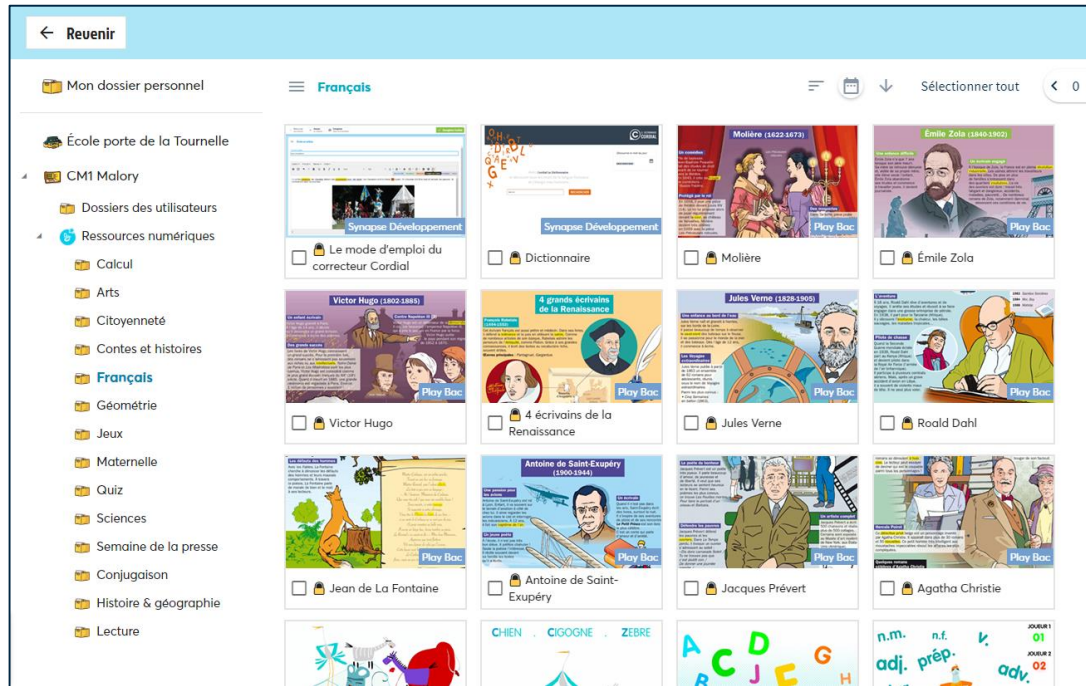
← Revenir

Mon dossier personnel

École porte de la Tournelle

CM1 Malory

Dossiers des utilisateurs

Ressources numériques

Calcul

Arts

Citoyenneté

Contes et histoires

Français

Géométrie

Jeux

Maternelle

Quiz

Sciences

Semaine de la presse

Conjugaison

Histoire & géographie

Lecture

Français

Sélectionner tout

0

Synapse Développement
Le mode d'emploi du correcteur Cordial

Synapse Développement
Dictionnaire

Molière (1622-1673)
Play Bac
Molière

Émile Zola (1840-1902)
Play Bac
Émile Zola

Victor Hugo (1802-1885)
Play Bac
Victor Hugo

4 grands écrivains de la Renaissance
Play Bac
4 écrivains de la Renaissance

Jules Verne (1828-1905)
Play Bac
Jules Verne

Play Bac
Roald Dahl

Play Bac
Jean de La Fontaine

Antoine de Saint-Exupéry (1900-1944)
Play Bac
Antoine de Saint-Exupéry

Play Bac
Jacques Prévert

Play Bac
Agatha Christie

CHIEN . CIGOGNE . ZEBRE

n.m. n.f. v. adj. prép. adv.
JOUEUR 1 01
JOUEUR 2 02